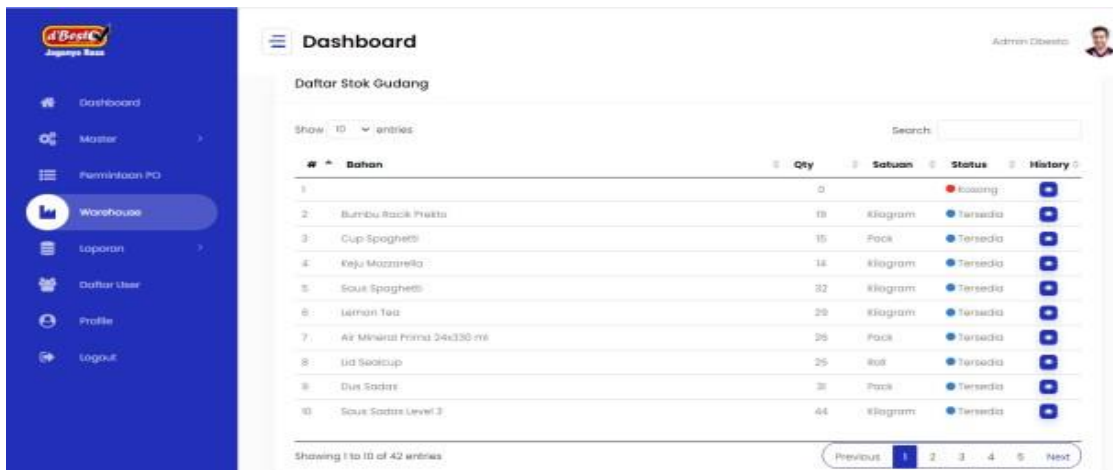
d'BestO
Jaganya Rasa

Dashboard
Master
Permintaan PO
Warehouse
Laporan
Daftar User
Profile
Logout

Dashboard

Admin Dbesto

Daftar Stok Gudang

Show 10 entries

Search:

| # | Bahan | Qty | Satuan | Status | History |
|---|---|---|---|---|---|
| 1 | | 0 | | Kosong | |
| 2 | Bumbu Racik Prekta | 19 | Kilogram | Tersedia | |
| 3 | Cup Spaghetti | 15 | Pack | Tersedia | |
| 4 | Keju Mozzarella | 14 | Kilogram | Tersedia | |
| 5 | Saus Spaghetti | 32 | Kilogram | Tersedia | |
| 6 | Lemon Tea | 29 | Kilogram | Tersedia | |
| 7 | Air Mineral Prima 24x330 ml | 25 | Pack | Tersedia | |
| 8 | Lid Sealcup | 25 | Roll | Tersedia | |
| 9 | Dus Sadas | 31 | Pack | Tersedia | |
| 10 | Saus Sadas Level 3 | 44 | Kilogram | Tersedia | |

Showing 1 to 10 of 42 entries

Previous 1 2 3 4 5 Next